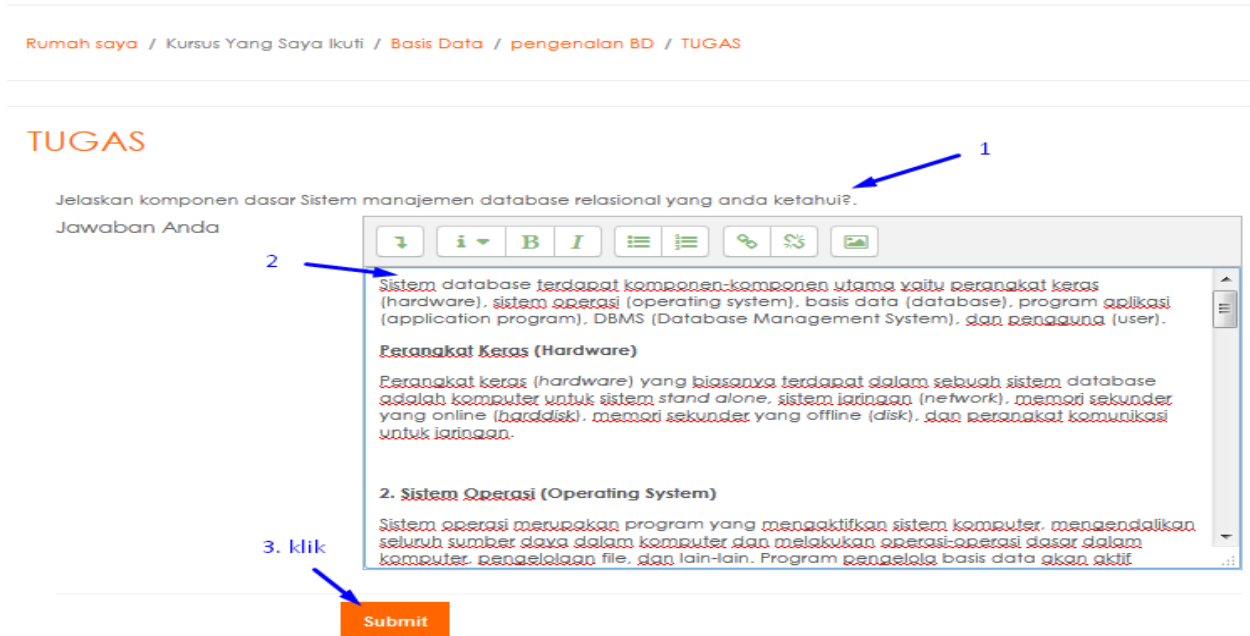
Rumah saya / Kursus Yang Saya Ikuti / Basis Data / pengenalan BD / TUGAS

TUGAS

1

Jelaskan komponen dasar Sistem manajemen database relasional yang anda ketahui?.

Jawaban Anda

2

Sistem database terdapat komponen-komponen utama yaitu perangkat keras (hardware), sistem operasi (operating system), basis data (database), program aplikasi (application program), DBMS (Database Management System), dan pengguna (user).

Perangkat Keras (Hardware)

Perangkat keras (hardware) yang biasanya terdapat dalam sebuah sistem database adalah komputer untuk sistem stand alone, sistem jaringan (network), memori sekunder yang online (harddisk), memori sekunder yang offline (disk), dan perangkat komunikasi untuk jaringan.

2. Sistem Operasi (Operating System)

Sistem operasi merupakan program yang mengaktifkan sistem komputer, mengendalikan seluruh sumber daya dalam komputer dan melakukan operasi-operasi dasar dalam komputer, pengelolaan file, dan lain-lain. Program pengelola basis data akan aktif

3. klik

Submit